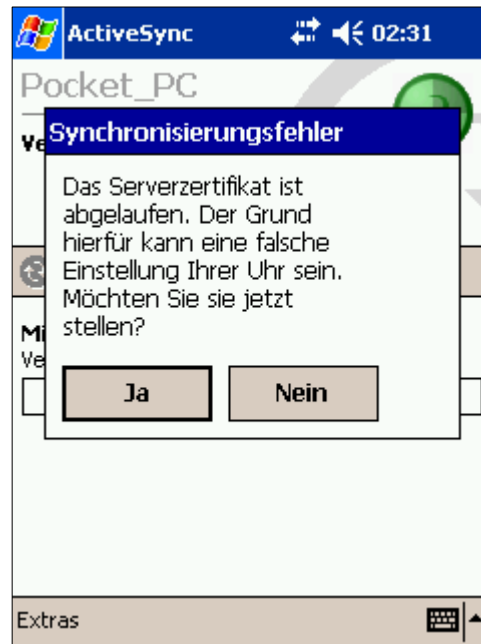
ActiveSync 02:31

Pocket_PC

Ve

Synchronisierungsfehler

Das Serverzertifikat ist abgelaufen. Der Grund hierfür kann eine falsche Einstellung Ihrer Uhr sein. Möchten Sie sie jetzt stellen?

Ja

Nein

Mi
Ve

Extras